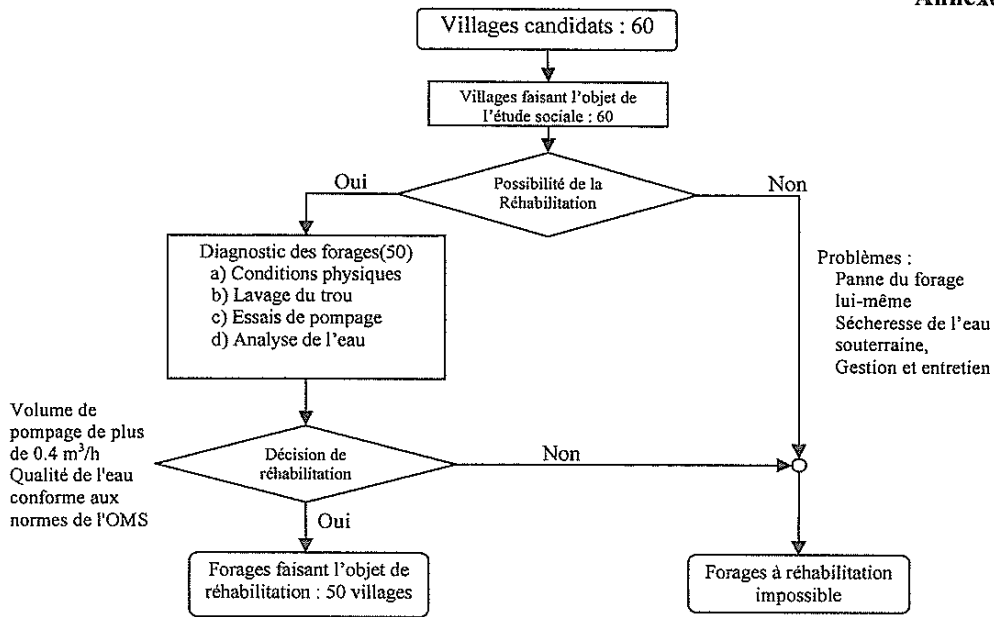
Annexe

Villages candidats : 60

Villages faisant l'objet de l'étude sociale : 60

Possibilité de la Réhabilitation

Oui

Non

Diagnostic des forages(50)
a) Conditions physiques
b) Lavage du trou
c) Essais de pompage
d) Analyse de l'eau

Problèmes :
Panne du forage lui-même
Sécheresse de l'eau souterraine,
Gestion et entretien

Volume de pompage de plus de 0.4 $m^3/h$
Qualité de l'eau conforme aux normes de l'OMS

Décision de réhabilitation

Non

Oui

Forages faisant l'objet de réhabilitation : 50 villages

Forages à réhabilitation impossible